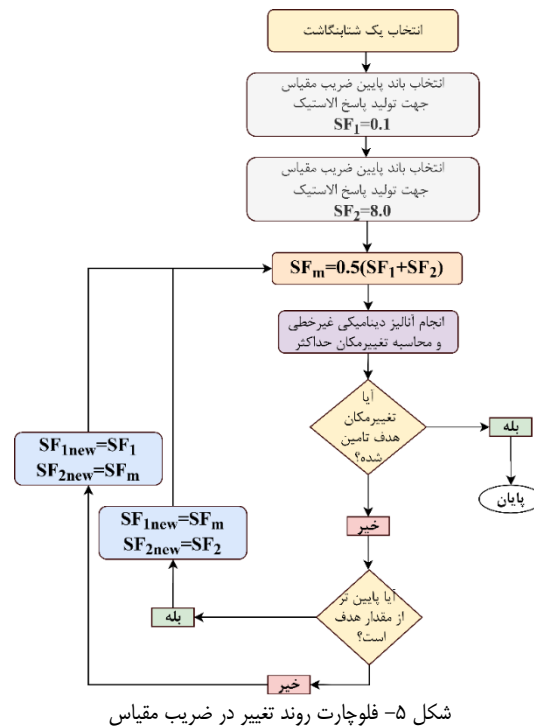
انتخاب یک شتابنگاشت

انتخاب باند پایین ضریب مقیاس جهت تولید پاسخ الاستیک
$SF_1=0.1$

انتخاب باند پایین ضریب مقیاس جهت تولید پاسخ الاستیک
$SF_2=8.0$

$SF_m=0.5(SF_1+SF_2)$

انجام آنالیز دینامیکی غیرخطی و محاسبه تغییرمکان حداکثر

آیا تغییرمکان هدف تامین شده؟

بله

پایان

$SF_{1new}=SF_1$
$SF_{2new}=SF_m$

$SF_{1new}=SF_m$
$SF_{2new}=SF_2$

خیر

آیا پایین تر از مقدار هدف است؟

بله

خیر

شکل ۵- فلوچارت روند تغییر در ضریب مقیاس